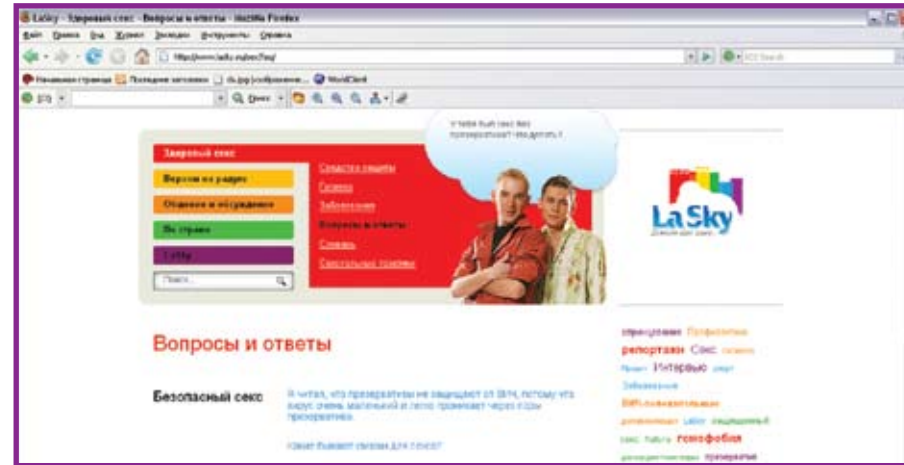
LaSky - Здоровый секс - Вопросы и ответы - Mozilla Firefox
Файл Правка Вид Журнал Закладки Инструменты Справка
http://www.lasky.ru/sex/faq/
Начальная страница Последние заголовки WorldClient

У тебя был секс без презерватива? Что делать?

Здоровый секс
Вопросы из раздела
Общение и обсуждение
По стране
LaSky
Поиск...
Средства защиты
Гигиена
Заболевания
Вопросы и ответы
Словарь
Сексуальные практики

La Sky

Вопросы и ответы

Безопасный секс
Я читал, что презервативы не защищают от ВИЧ, потому что вирус очень маленький и легко проникает через поры презерватива.
Какие бывают смазки для секса?

презервативы Профилактика репортажи Секс Интервью Заболевания ВИЧ гомофобия